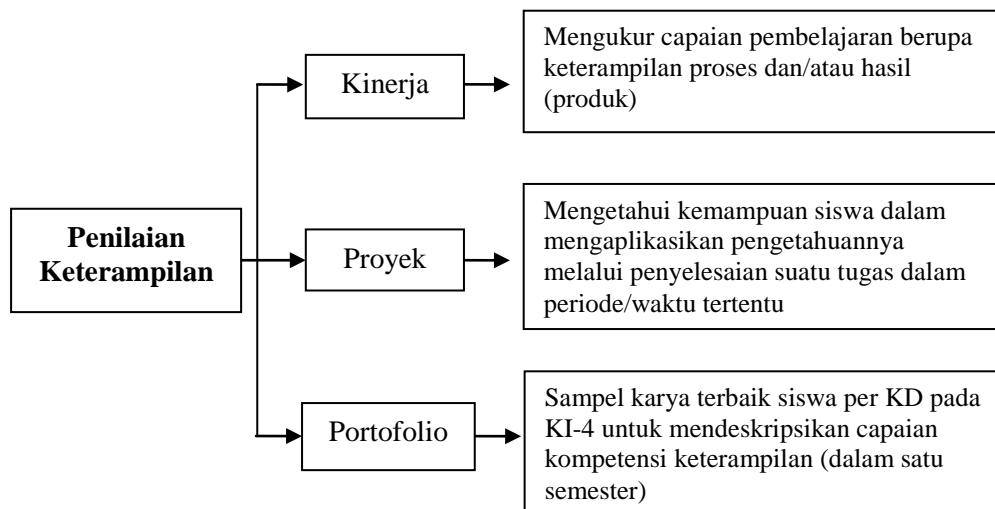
**Penilaian Keterampilan**

Kinerja

Mengukur capaian pembelajaran berupa keterampilan proses dan/atau hasil (produk)

Proyek

Mengetahui kemampuan siswa dalam mengaplikasikan pengetahuannya melalui penyelesaian suatu tugas dalam periode/waktu tertentu

Portofolio

Sampel karya terbaik siswa per KD pada KI-4 untuk mendeskripsikan capaian kompetensi keterampilan (dalam satu semester)